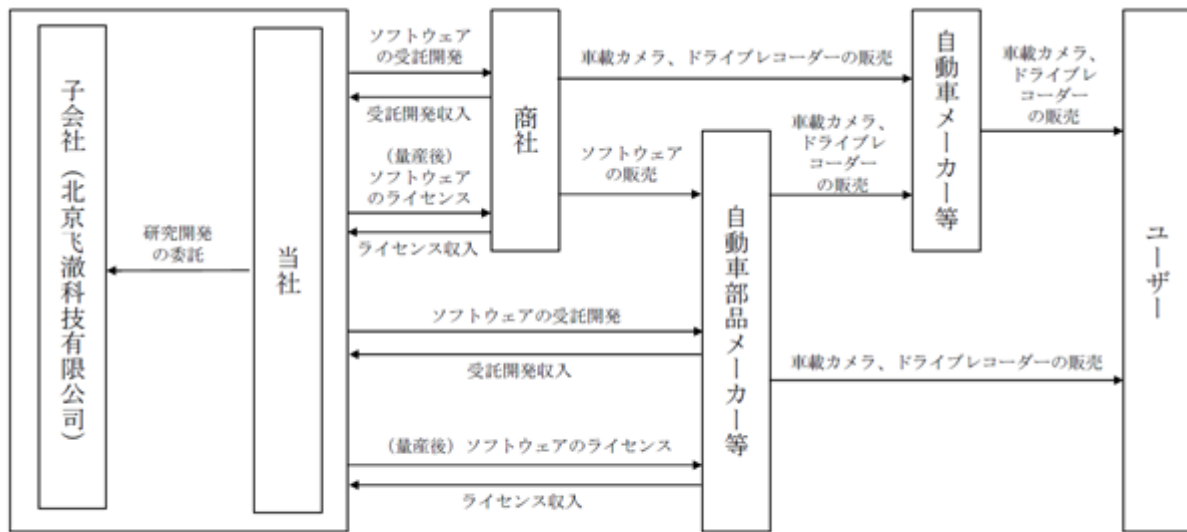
子会社（北京飞澈科技有限公司）

研究開発の委託

当社

ソフトウェアの受託開発

受託開発収入

（量産後）ソフトウェアのライセンス

ライセンス収入

商社

車載カメラ、ドライブレコーダーの販売

ソフトウェアの販売

自動車メーカー等

車載カメラ、ドライブレコーダーの販売

車載カメラ、ドライブレコーダーの販売

自動車部品メーカー等

ソフトウェアの受託開発

受託開発収入

（量産後）ソフトウェアのライセンス

ライセンス収入

車載カメラ、ドライブレコーダーの販売

ユーザー